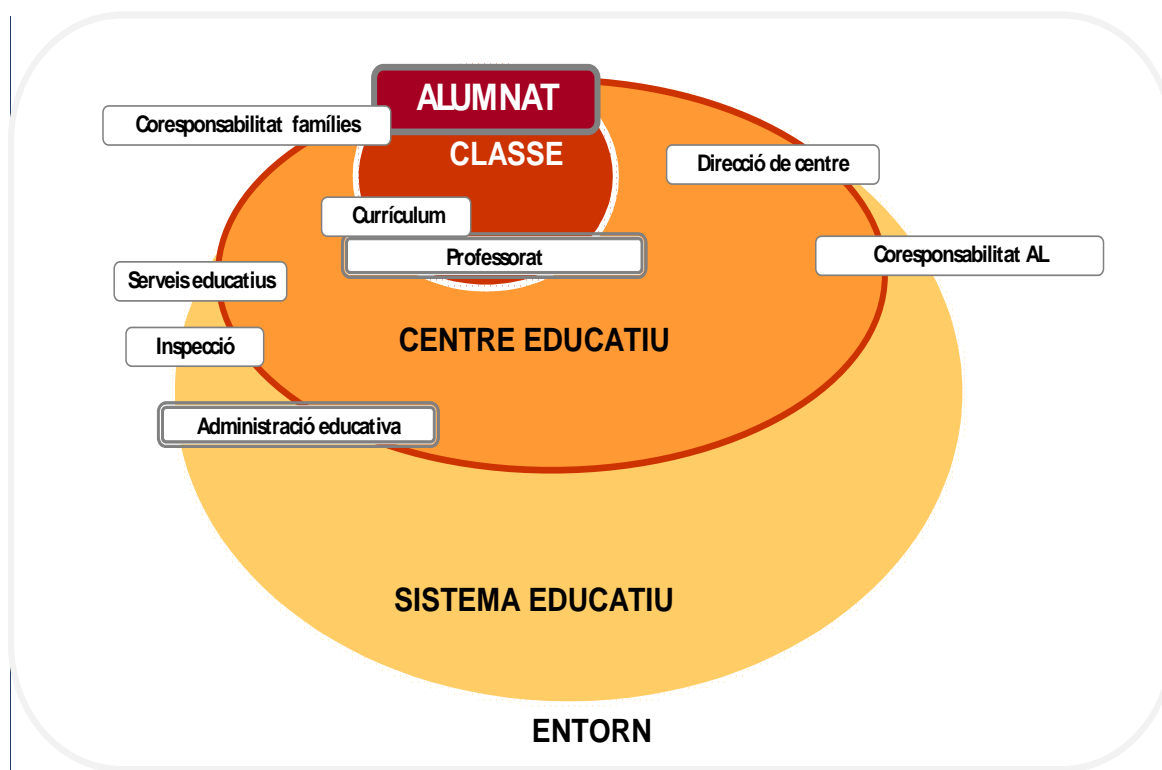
ALUMNAT

Coresponsabilitat famílies

CLASSE

Direcció de centre

Currículum

Professorat

Coresponsabilitat AL

Serveis educatius

Inspecció

CENTRE EDUCATIU

Administració educativa

SISTEMA EDUCATIU

ENTORN